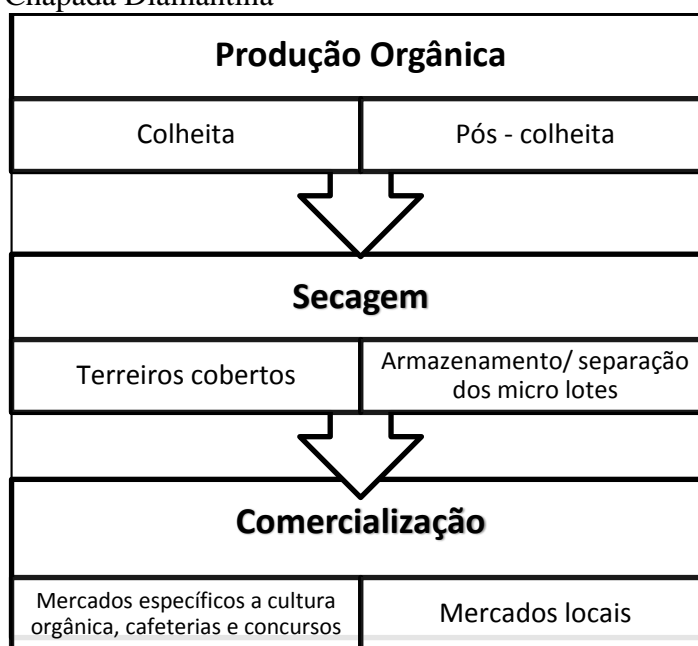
Chapada Diamantina

Produção Orgânica

Colheita

Pós - colheita

Secagem

Terreiros cobertos

Armazenamento/ separação dos micro lotes

Comercialização

Mercados específicos a cultura orgânica, cafeterias e concursos

Mercados locais